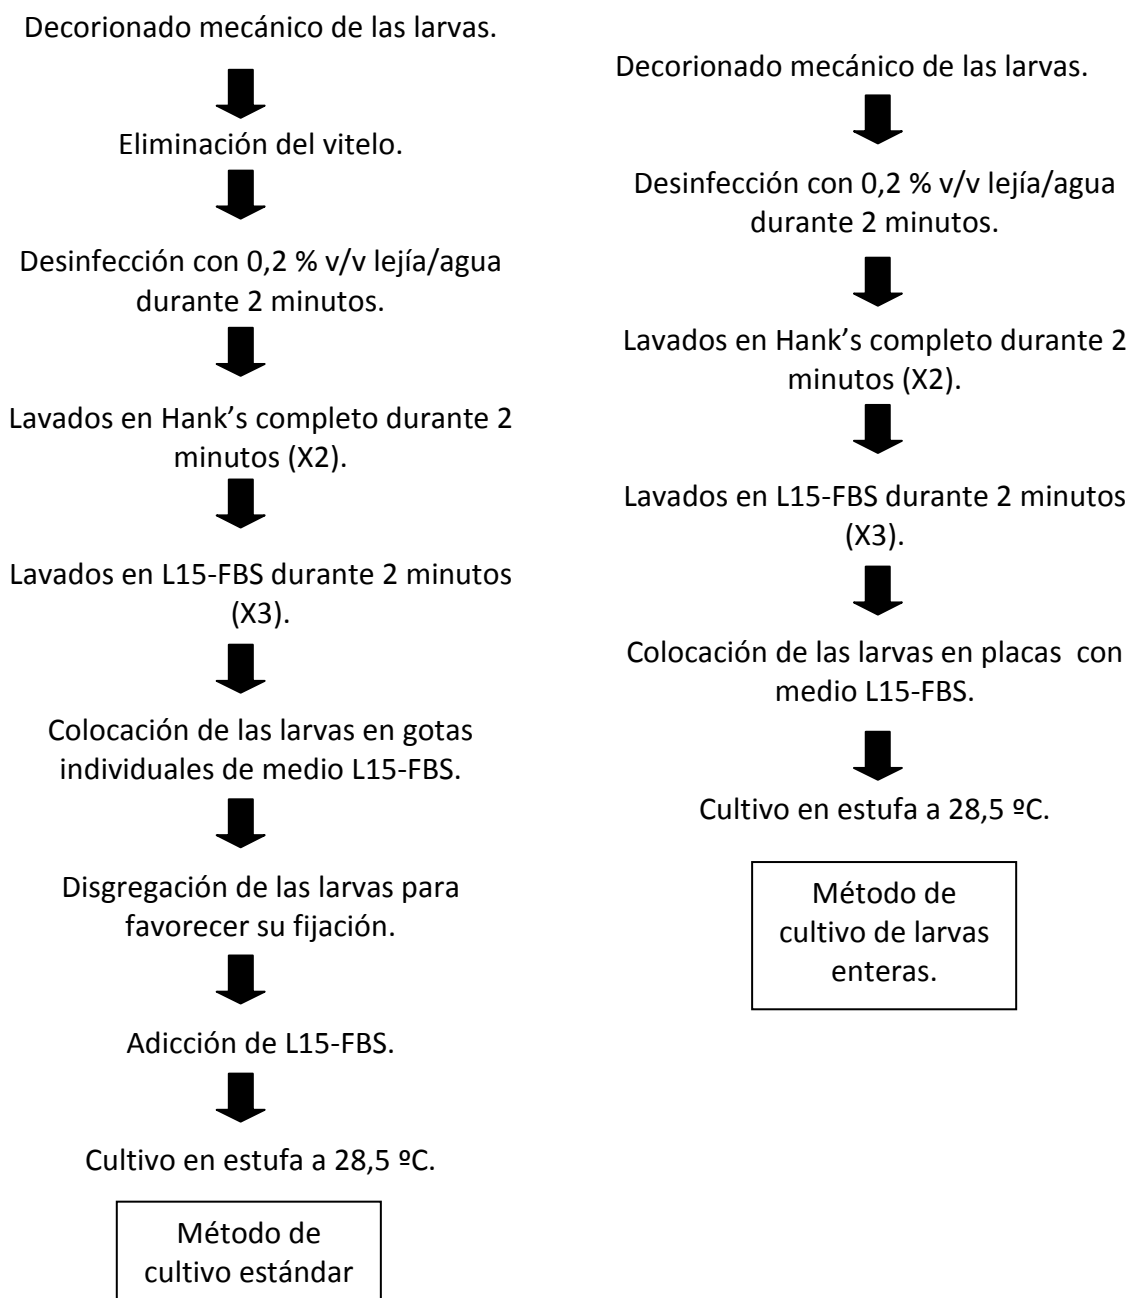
Decorionado mecánico de las larvas.

Eliminación del vitelo.

Desinfección con 0,2 % v/v lejía/agua durante 2 minutos.

Lavados en Hank's completo durante 2 minutos (X2).

Lavados en L15-FBS durante 2 minutos (X3).

Colocación de las larvas en gotas individuales de medio L15-FBS.

Disgregación de las larvas para favorecer su fijación.

Adicción de L15-FBS.

Cultivo en estufa a 28,5 ºC.

Método de cultivo estándar

Decorionado mecánico de las larvas.

Desinfección con 0,2 % v/v lejía/agua durante 2 minutos.

Lavados en Hank's completo durante 2 minutos (X2).

Lavados en L15-FBS durante 2 minutos (X3).

Colocación de las larvas en placas con medio L15-FBS.

Cultivo en estufa a 28,5 ºC.

Método de cultivo de larvas enteras.